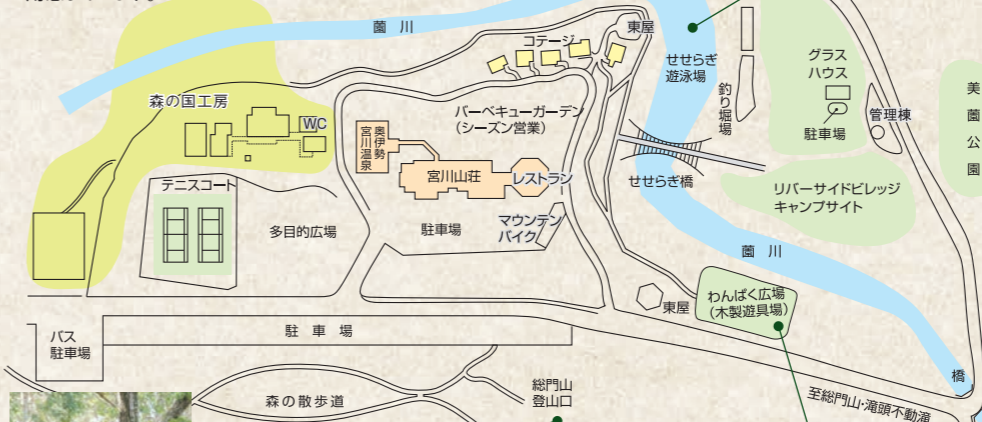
薗 川

東屋

コテージ

せせらぎ遊泳場

グラスハウス

美薗公園

森の国工房

WC

バーベキューガーデン
（シーズン営業）

釣り堀場

駐車場

管理棟

奥伊勢宮川温泉

宮川山荘

レストラン

せせらぎ橋

リバーサイドビレッジ
キャンプサイト

テニスコート

多目的広場

駐車場

マウンテンバイク

薗 川

東屋

わんぱく広場
（木製遊具場）

バス駐車場

駐 車 場

総門山登山口

橋

森の散歩道

至総門山・滝頭不動滝